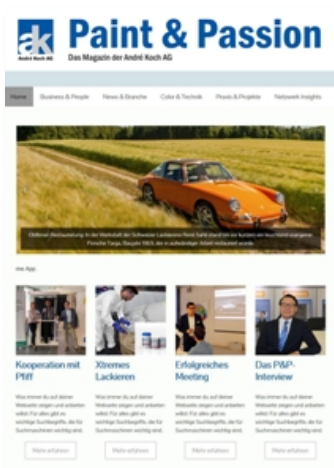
ak
André Koch AG

Paint & Passion
Das Magazin der André Koch AG

Home | Business & People | News & Branche | Color & Technik | Praxis & Projekte | Netzwerk Insights

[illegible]

ine App

Kooperation mit Pfiff

Was immer du auf deiner Webseite zeigen und anbieten willst: Für alles gibt es wichtige Suchbegriffe, die für Suchmaschinen wichtig sind.

Mehr erfahren

Xtremes Lackieren

Was immer du auf deiner Webseite zeigen und anbieten willst: Für alles gibt es wichtige Suchbegriffe, die für Suchmaschinen wichtig sind.

Mehr erfahren

Erfolgreiches Meeting

Was immer du auf deiner Webseite zeigen und anbieten willst: Für alles gibt es wichtige Suchbegriffe, die für Suchmaschinen wichtig sind.

Mehr erfahren

Das P&P-Interview

Was immer du auf deiner Webseite zeigen und anbieten willst: Für alles gibt es wichtige Suchbegriffe, die für Suchmaschinen wichtig sind.

Mehr erfahren